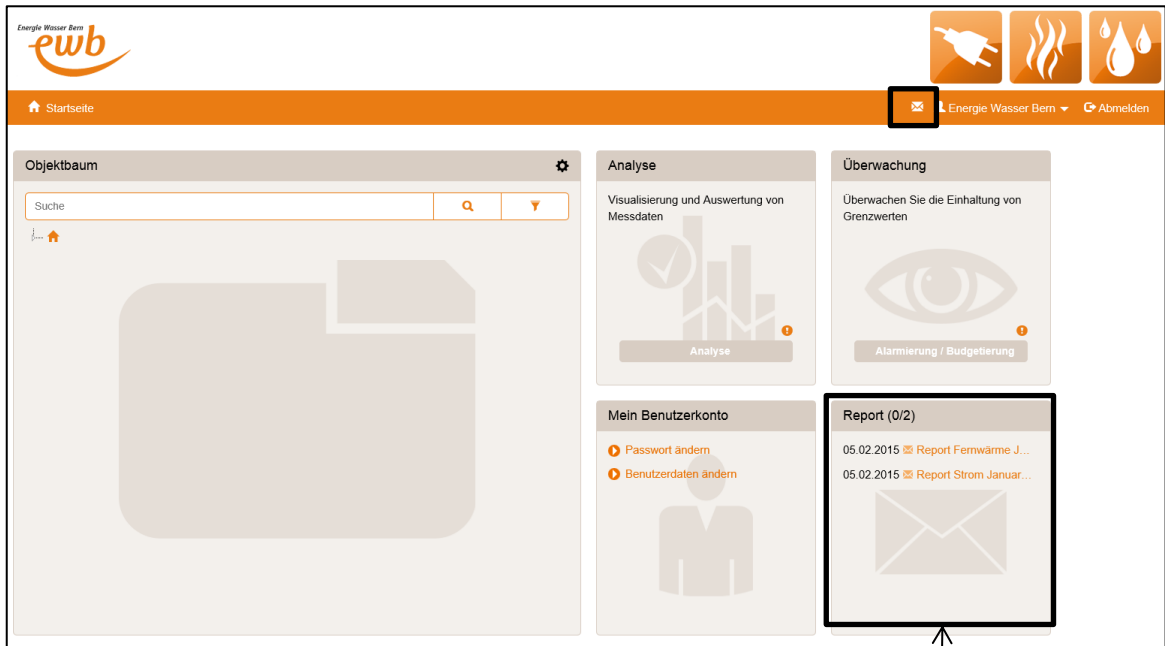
Energie Wasser Bern
ewb

Startseite

Energie Wasser Bern

Abmelden

Objektbaum

Suche

Analyse

Visualisierung und Auswertung von Messdaten

Analyse

Überwachung

Überwachen Sie die Einhaltung von Grenzwerten

Alarmierung / Budgetierung

Mein Benutzerkonto

Passwort ändern

Benutzerdaten ändern

Report (0/2)

05.02.2015 Report Fernwärme J...

05.02.2015 Report Strom Januar...